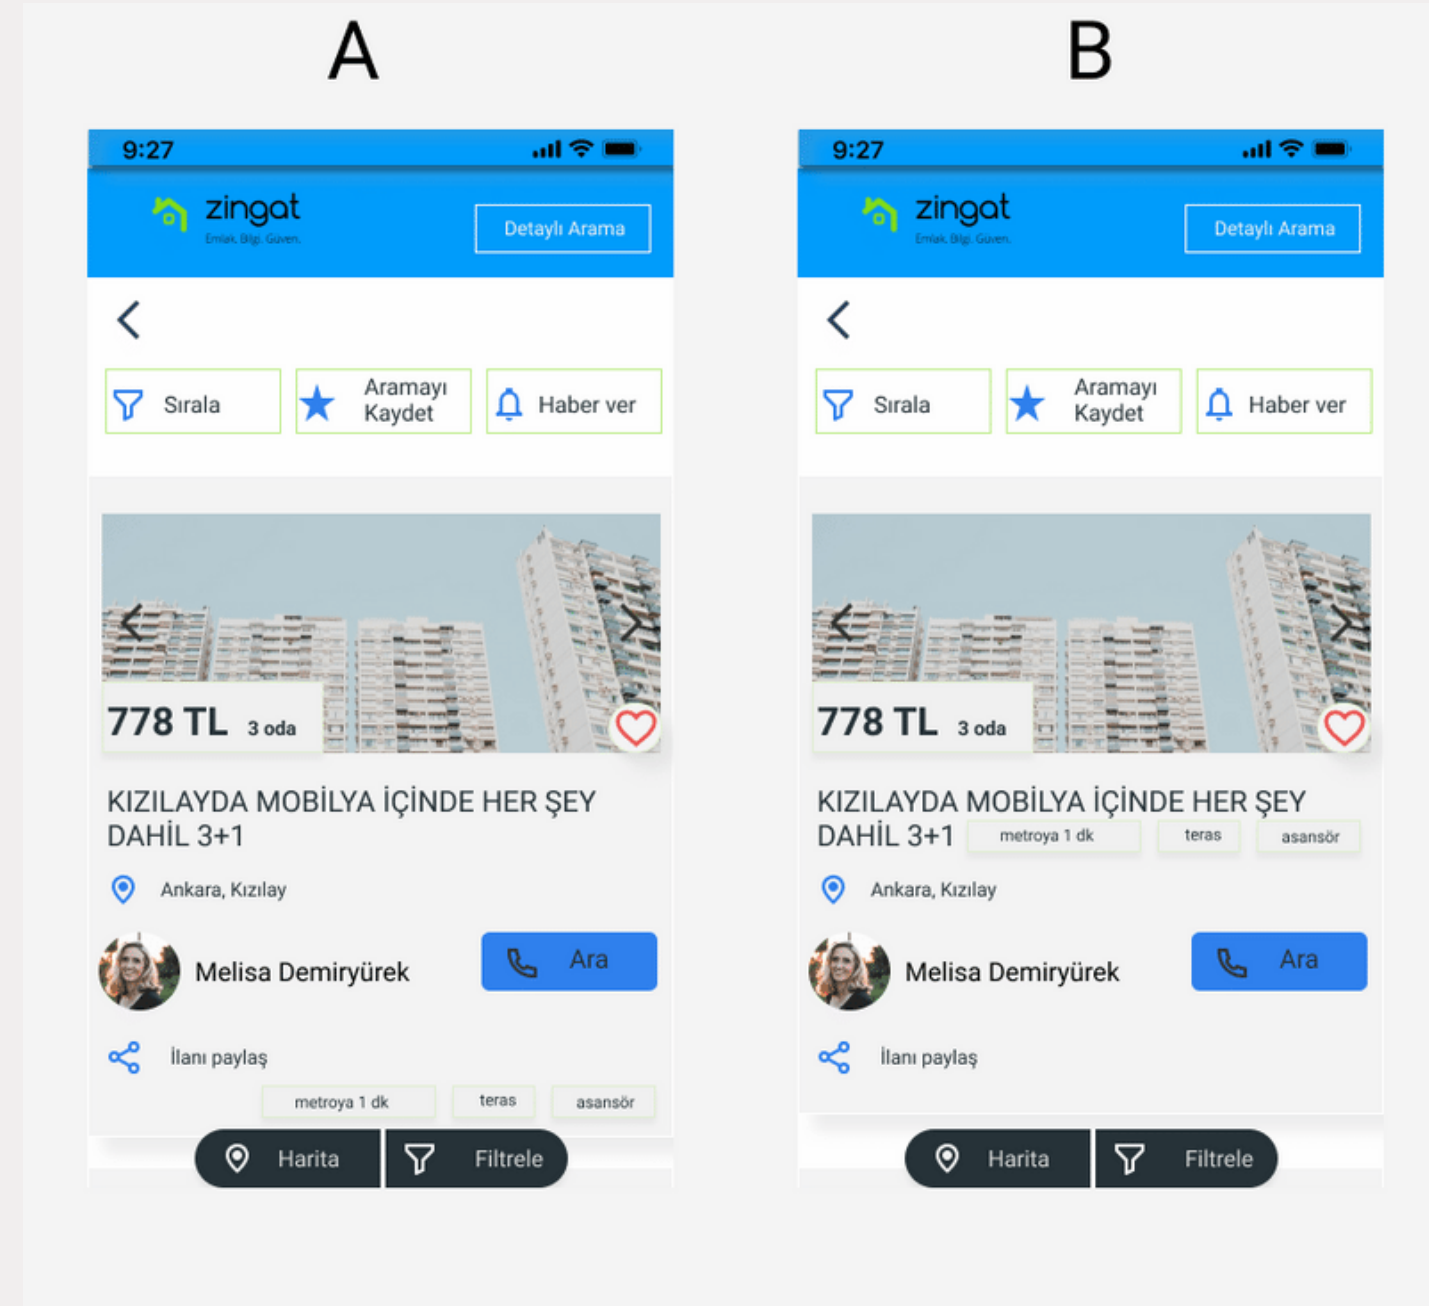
A

9:27

zingat
Emlak. Bilgi. Güven.

Detaylı Arama

Sırala

Aramayı Kaydet

Haber ver

778 TL 3 oda

KIZILAYDA MOBİLYA İÇİNDE HER ŞEY DAHİL 3+1

Ankara, Kızılay

Melisa Demiryürek

Ara

İlanı paylaş

metroya 1 dk

teras

asansör

Harita

Filtrele

B

9:27

zingat
Emlak. Bilgi. Güven.

Detaylı Arama

Sırala

Aramayı Kaydet

Haber ver

778 TL 3 oda

KIZILAYDA MOBİLYA İÇİNDE HER ŞEY DAHİL 3+1

metroya 1 dk

teras

asansör

Ankara, Kızılay

Melisa Demiryürek

Ara

İlanı paylaş

Harita

Filtrele